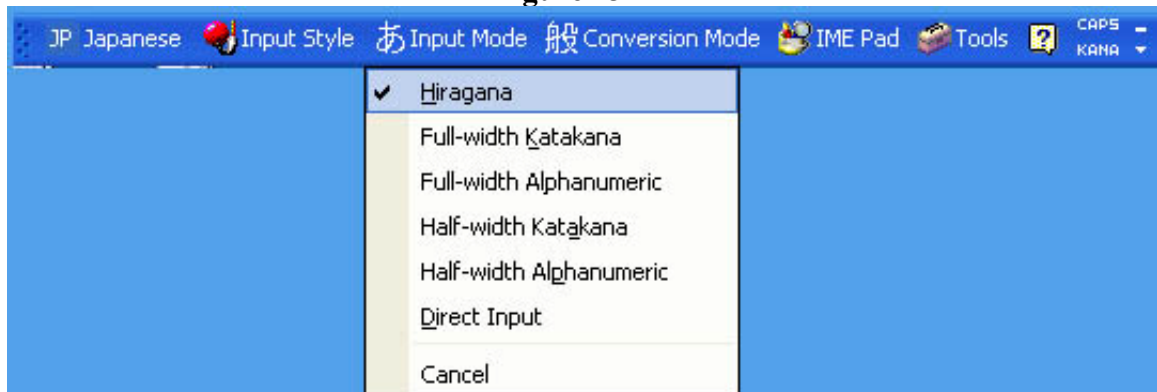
JP Japanese Input Style あ Input Mode 般 Conversion Mode IME Pad Tools CAPS KANA

✔ Hiragana
Full-width Katakana
Full-width Alphanumeric
Half-width Katakana
Half-width Alphanumeric
Direct Input
Cancel